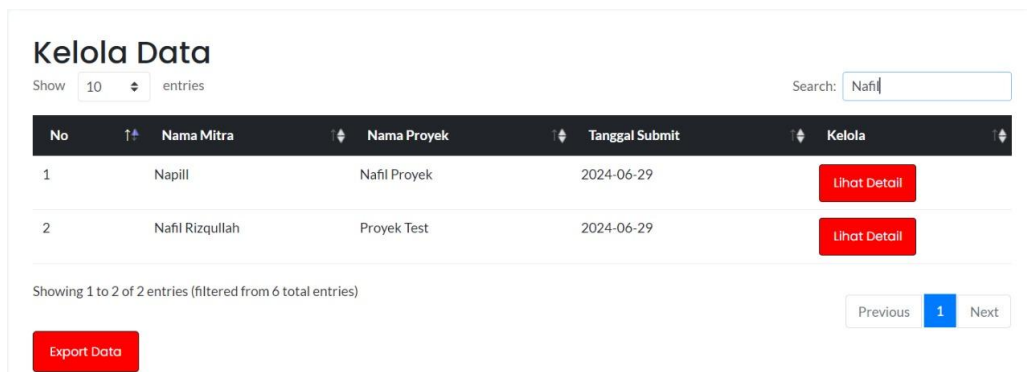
Kelola Data

Show 10 entries

Search: Nafil

| No | Nama Mitra | Nama Proyek | Tanggal Submit | Kelola |
|---|---|---|---|---|
| 1 | Napill | Nafil Proyek | 2024-06-29 | Lihat Detail |
| 2 | Nafil Rizqullah | Proyek Test | 2024-06-29 | Lihat Detail |

Showing 1 to 2 of 2 entries (filtered from 6 total entries)

Previous 1 Next

Export Data